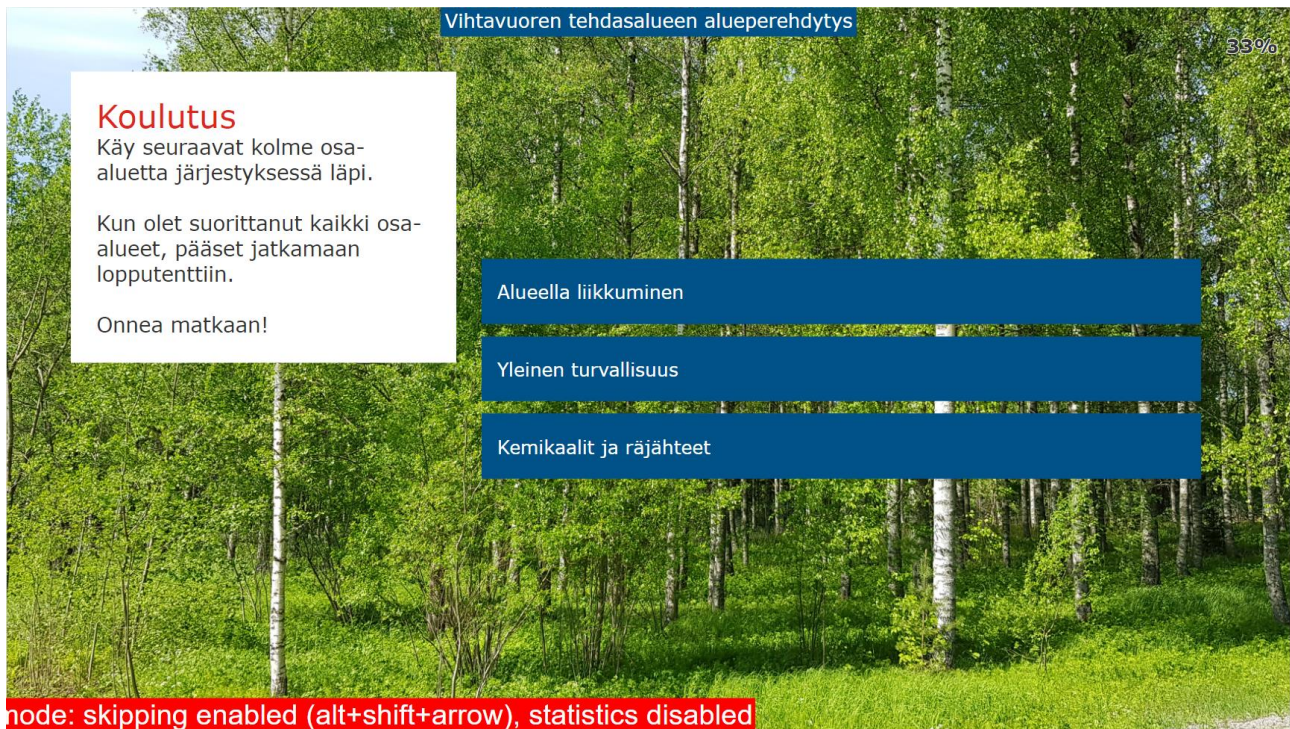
Vihtavuoren tehdasalueen alueperehdytys

33%

Koulutus
Käy seuraavat kolme osa-aluetta järjestyksessä läpi.

Kun olet suorittanut kaikki osa-alueet, pääset jatkamaan lopputenttiin.

Onnea matkaan!

Alueella liikkuminen

Yleinen turvallisuus

Kemikaalit ja räjähteet

node: skipping enabled (alt+shift+arrow), statistics disabled